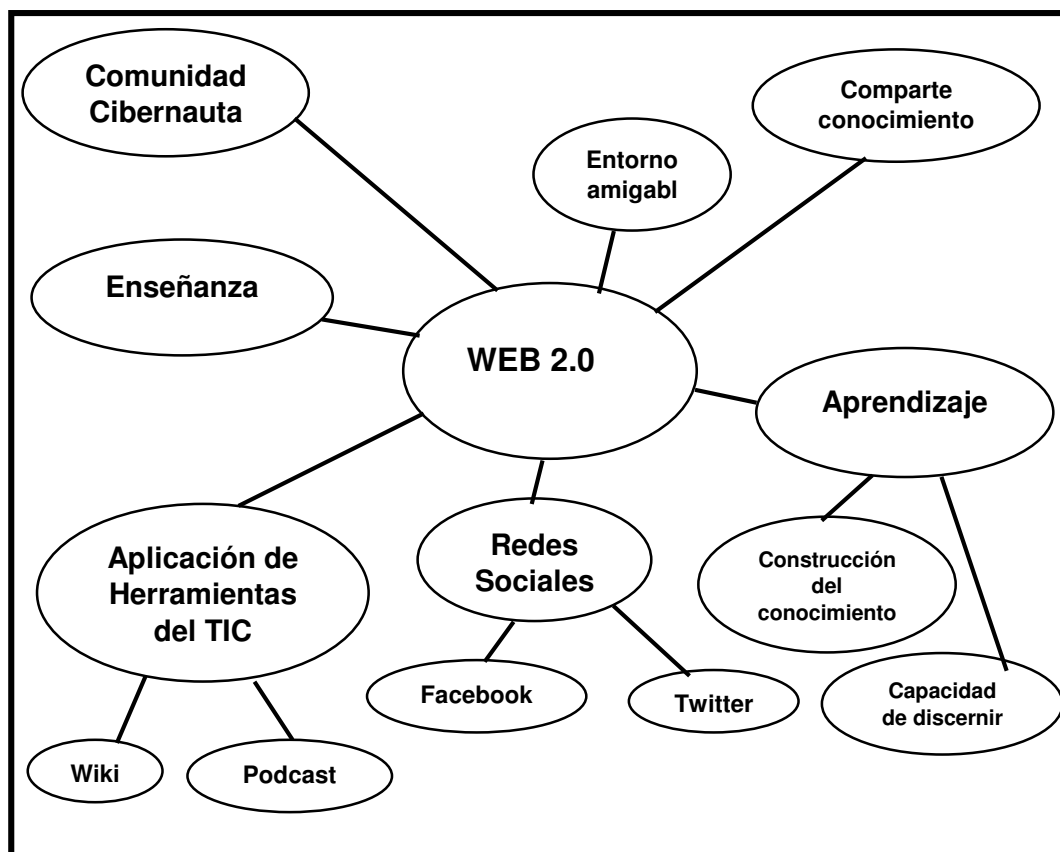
Comunidad Cibernauta

Entorno amigabl

Comparte conocimiento

Enseñanza

WEB 2.0

Aprendizaje

Aplicación de Herramientas del TIC

Redes Sociales

Construcción del conocimiento

Facebook

Twitter

Capacidad de discernir

Wiki

Podcast